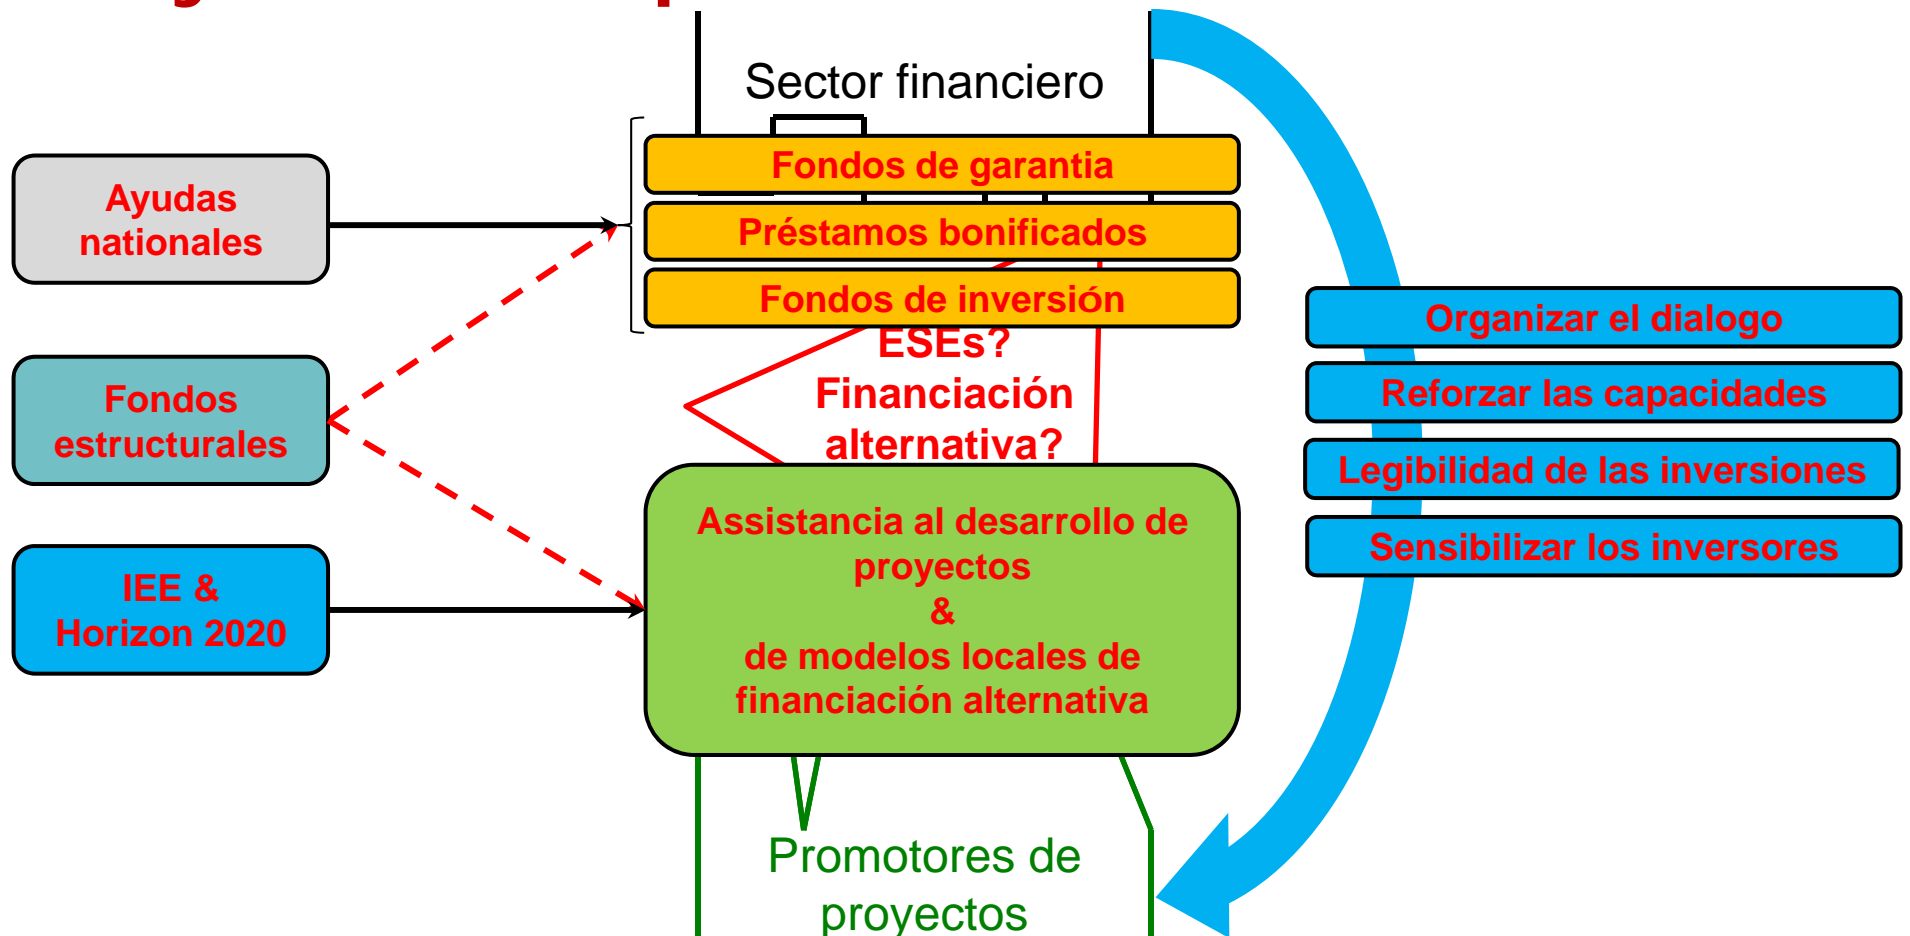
Sector financiero

Fondos de garantia

Préstamos bonificados

Fondos de inversión

Ayudas nationales

Fondos estructurales

IEE & Horizon 2020

ESEs? Financiación alternativa?

Assistancia al desarrollo de proyectos & de modelos locales de financiación alternativa

Organizar el dialogo

Reforzar las capacidades

Legibilidad de las inversiones

Sensibilizar los inversores

Promotores de proyectos